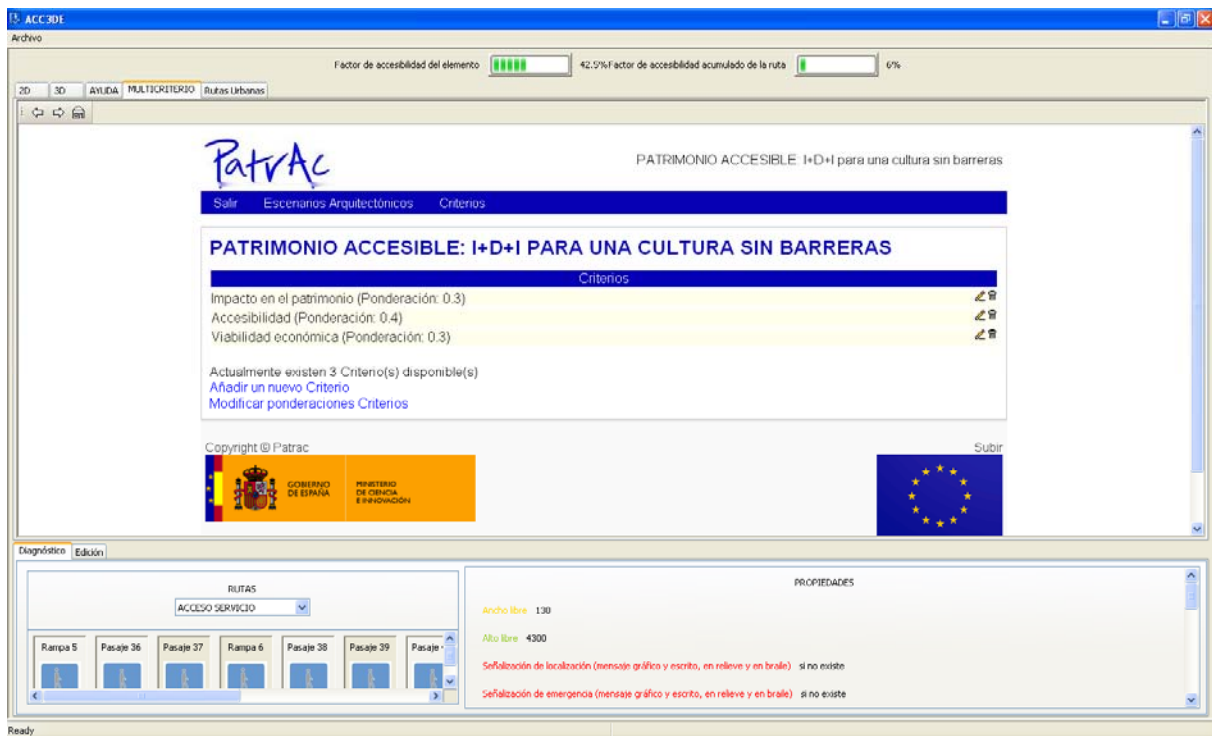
ACC3DE
Archivo

Factor de accesibilidad del elemento 42.5% Factor de accesibilidad acumulado de la ruta 6%

2D 3D AYUDA MULTICRITERIO Rutas Urbanas

PatrAc
PATRIMONIO ACCESIBLE I+D+I para una cultura sin barreras

Salir Escenarios Arquitectónicos Criterios

PATRIMONIO ACCESIBLE: I+D+I PARA UNA CULTURA SIN BARRERAS

| Criterios |
|---|
| Impacto en el patrimonio (Ponderación: 0.3) |
| Accesibilidad (Ponderación: 0.4) |
| Viabilidad económica (Ponderación: 0.3) |

Actualmente existen 3 Criterio(s) disponible(s)
Añadir un nuevo Criterio
Modificar ponderaciones Criterios

Copyright © Patrac
Subir

GOBIERNO DE ESPAÑA
MINISTERIO DE CIENCIA E INNOVACIÓN

Diagnóstico Edición

RUTAS
ACCESO SERVICIO

Rampa 5 Pasaje 36 Pasaje 37 Rampa 6 Pasaje 38 Pasaje 39 Pasaje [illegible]

PROPIEDADES

Ancho libre 130

Alto libre 4300

Señalización de localización (mensaje gráfico y escrito, en relieve y en braile) si no existe

Señalización de emergencia (mensaje gráfico y escrito, en relieve y en braile) si no existe

Ready